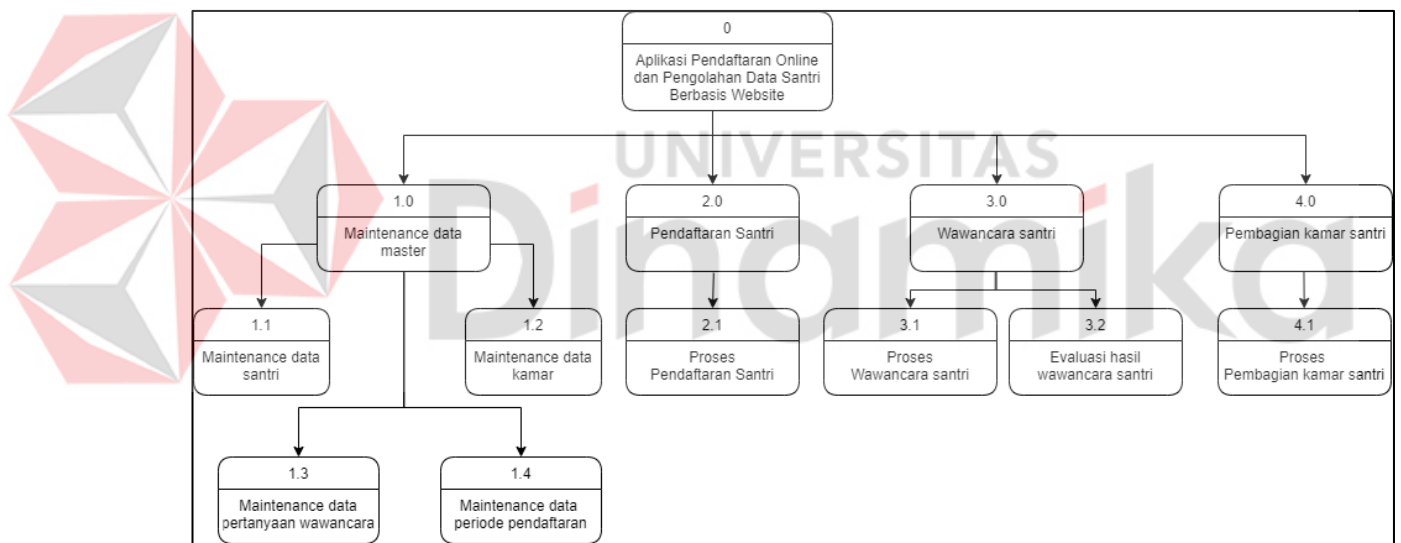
0

Aplikasi Pendaftaran Online dan Pengolahan Data Santri Berbasis Website

1.0

Maintenance data master

2.0

Pendaftaran Santri

3.0

Wawancara santri

4.0

Pembagian kamar santri

1.1

Maintenance data santri

1.2

Maintenance data kamar

2.1

Proses Pendaftaran Santri

3.1

Proses Wawancara santri

3.2

Evaluasi hasil wawancara santri

4.1

Proses Pembagian kamar santri

1.3

Maintenance data pertanyaan wawancara

1.4

Maintenance data periode pendaftaran

UNIVERSITAS Dinamika